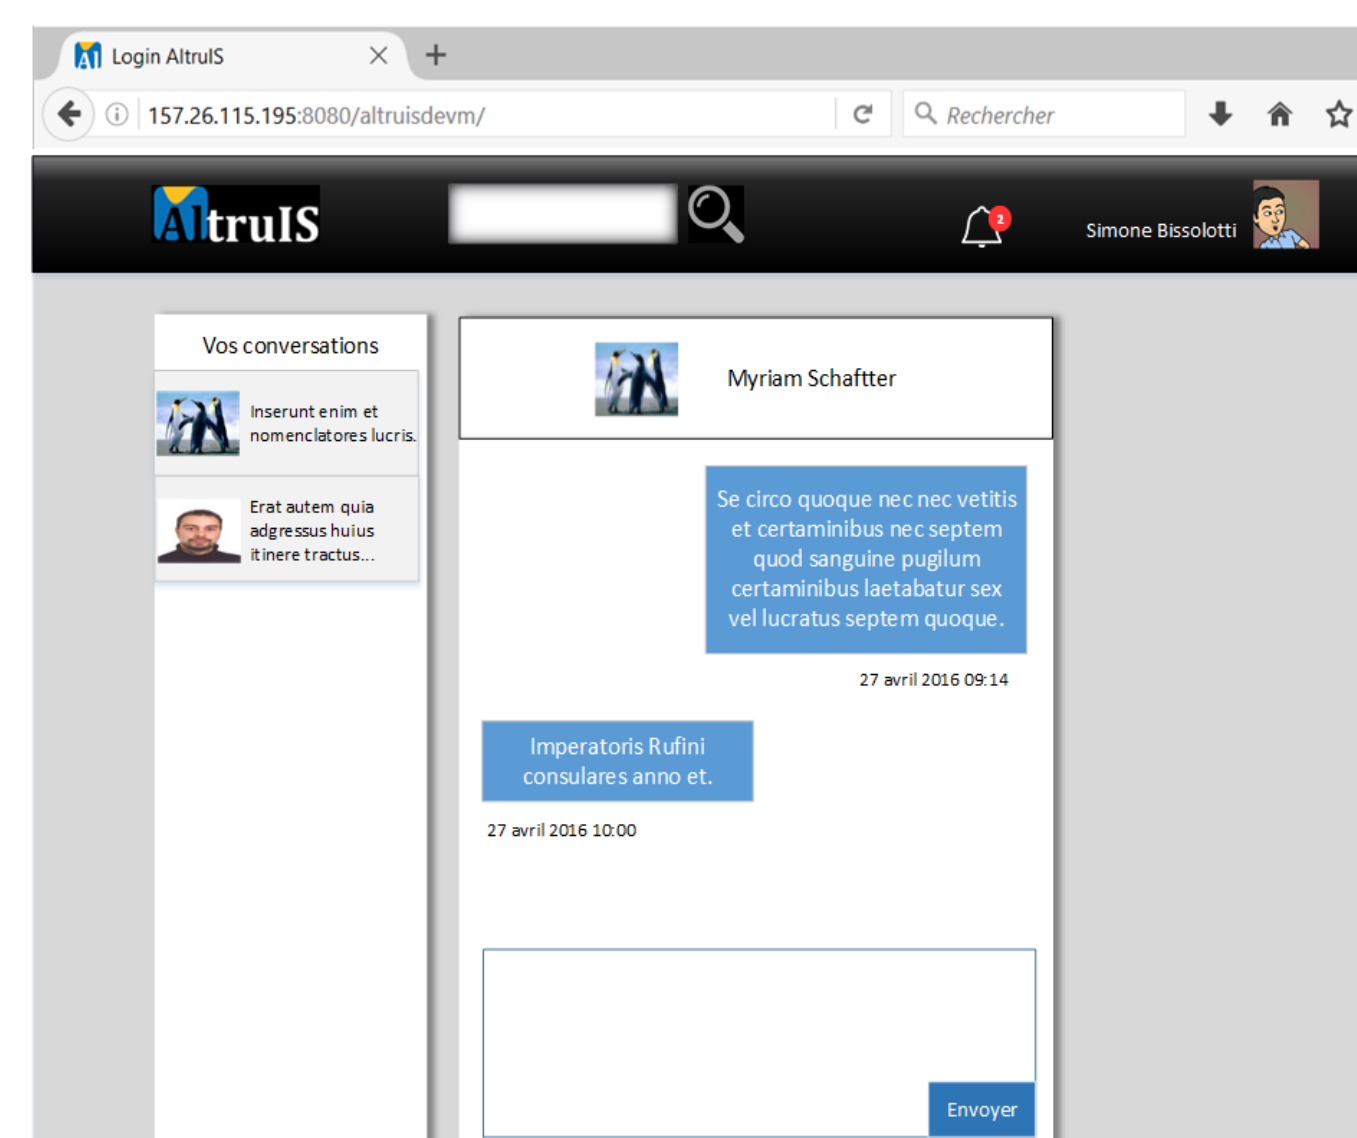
Login AltruIS

157.26.115.195:8080/altruisdevm/

Rechercher

AltruIS

2

Simone Bissolotti

Vos conversations

Inserunt enim et nomenclatores lucris.

Erat autem quia adgressus huius itinere tractus...

Myriam Schaftter

Se circo quoque nec nec vetitis et certaminibus nec septem quod sanguine pugilum certaminibus laetabatur sex vel lucratus septem quoque.

27 avril 2016 09:14

Imperatoris Rufini consulares anno et.

27 avril 2016 10:00

Envoyer